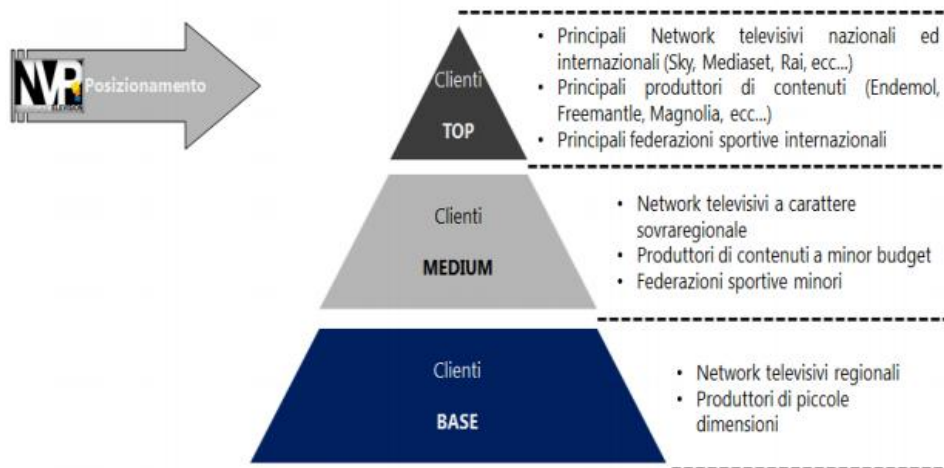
NVP Posizionamento

Clienti
TOP

- Principali Network televisivi nazionali ed internazionali (Sky, Mediaset, Rai, ecc...)
- Principali produttori di contenuti (Endemol, Freemantle, Magnolia, ecc...)
- Principali federazioni sportive internazionali

Clienti
MEDIUM

- Network televisivi a carattere sovraregionale
- Produttori di contenuti a minor budget
- Federazioni sportive minori

Clienti
BASE

- Network televisivi regionali
- Produttori di piccole dimensioni